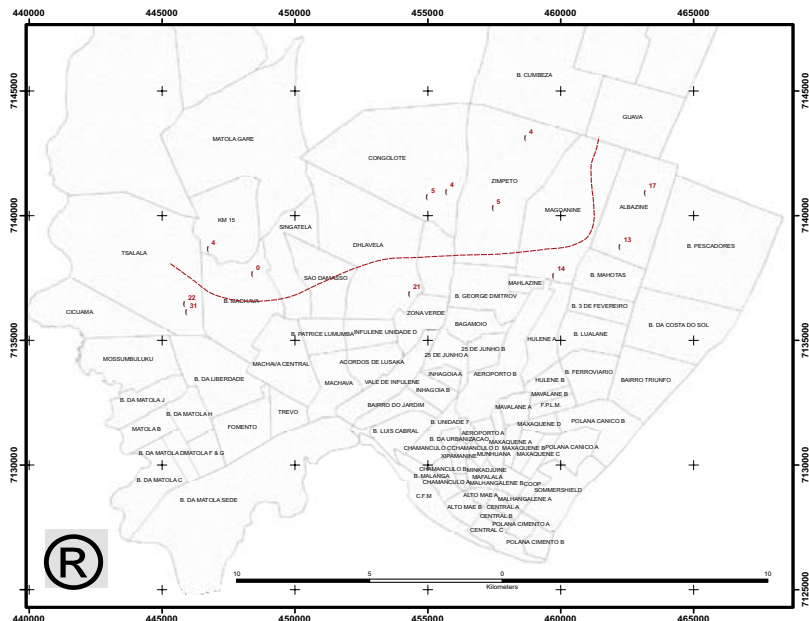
440000 445000 450000 455000 460000 465000

7145000 7140000 7135000 7130000 7125000

B. CUMBEZA
GUAVA
MATOLA GARE
CONGOLOTE
4
ZIMPETO
5 4
5
17
MAGOANINE
ALBAZINE
KM 15
SINGATELA
DHLAVELA
B. PESCADORES
TSALALA
4
13
0
SAO DAMASSO
14
MAHLAZINE
B. MAHOTAS
22
31
B. MACHAVA
21
B. GEORGE DIMITROV
B. 3 DE FEVEREIRO
CICUAMA
ZONA VERDE
B. DA COSTA DO SOL
B. PATRICE LUMUMBA
INFULENE UNIDADE D
BAGAMOIO
HULENE A
B. LUALANE
25 DE JUNHO B
MOSSUMBULUKU
ACORDOS DE LUSAKA
25 DE JUNHO A
MACHAVA CENTRAL
B. FERROVIARIO
B. DA LIBERDADE
MACHAVA
VALE DE INFULENE
INHAGOIA A
AEROPORTO B
HULENE B
BAIRRO TRIUNFO
INHAGOIA B
MAVALANE B
B. DA MATOLA J
TREVO
BAIRRO DO JARDIM
MAVALANE A
F.P.L.M.
B. DA MATOLA H
MATOLA B
FOMENTO
B. UNIDADE 7
MAXAQUENE D
POLANA CANICO B
B. LUIS CABRAL
AEROPORTO A
B. DA URBANIZACAO
MAXAQUENE A
POLANA CANICO A
B. DA MATOLA D
MATOLA F & G
CHAMANCULO C
CHAMANCULO D
MAXAQUENE B
MAXAQUENE C
XIPAMANINE
MUNHUANA
B. DA MATOLA C
CHAMANCULO B
MINKADJUINE
MAFALALA
COOP
B. MALANGA
CHAMANCULO A
MALHANGALENE B
SOMMERSHIELD
B. DA MATOLA SEDE
C.F.M
ALTO MAE A
MALHANGALENE A
ALTO MAE B
CENTRAL A
CENTRAL B
POLANA CIMENTO A
CENTRAL C
POLANA CIMENTO B

10 5 0 10
Kilometers

®